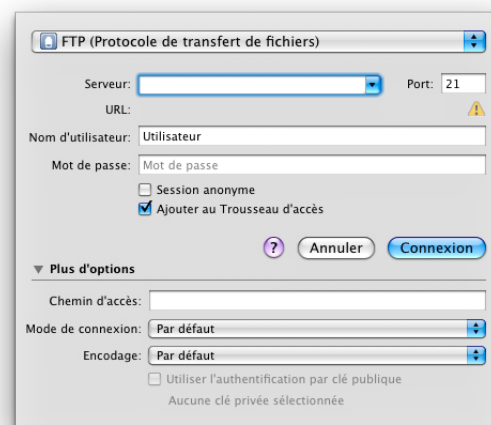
FTP (Protocole de transfert de fichiers)

Serveur:

Port: 21

URL:

Nom d'utilisateur: Utilisateur

Mot de passe: Mot de passe

Session anonyme

Ajouter au Trousseau d'accès

?

Annuler

Connexion

Plus d'options

Chemin d'accès:

Mode de connexion: Par défaut

Encodage: Par défaut

Utiliser l'authentification par clé publique

Aucune clé privée sélectionnée